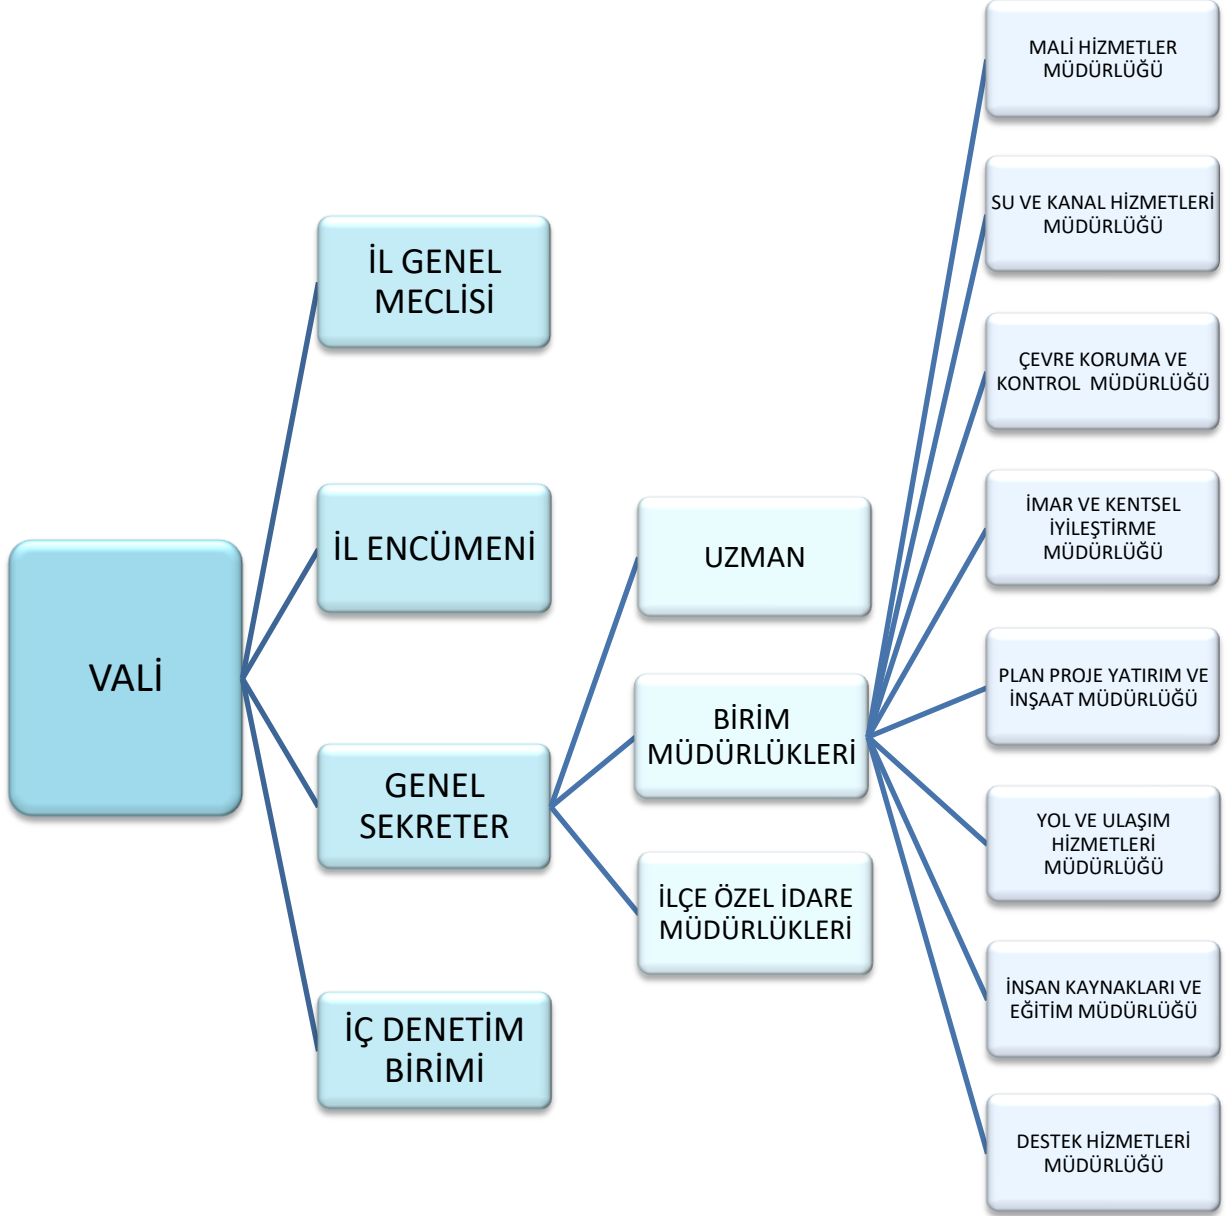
VALİ

İL GENEL MECLİSİ

İL ENCÜMENİ

GENEL SEKRETER

İÇ DENETİM BİRİMİ

UZMAN

BİRİM MÜDÜRLÜKLERİ

İLÇE ÖZEL İDARE MÜDÜRLÜKLERİ

MALİ HİZMETLER MÜDÜRLÜĞÜ

SU VE KANAL HİZMETLERİ MÜDÜRLÜĞÜ

ÇEVRE KORUMA VE KONTROL MÜDÜRLÜĞÜ

İMAR VE KENTSEL İYİLEŞTİRME MÜDÜRLÜĞÜ

PLAN PROJE YATIRIM VE İNŞAAT MÜDÜRLÜĞÜ

YOL VE ULAŞIM HİZMETLERİ MÜDÜRLÜĞÜ

İNSAN KAYNAKLARI VE EĞİTİM MÜDÜRLÜĞÜ

DESTEK HİZMETLERİ MÜDÜRLÜĞÜ